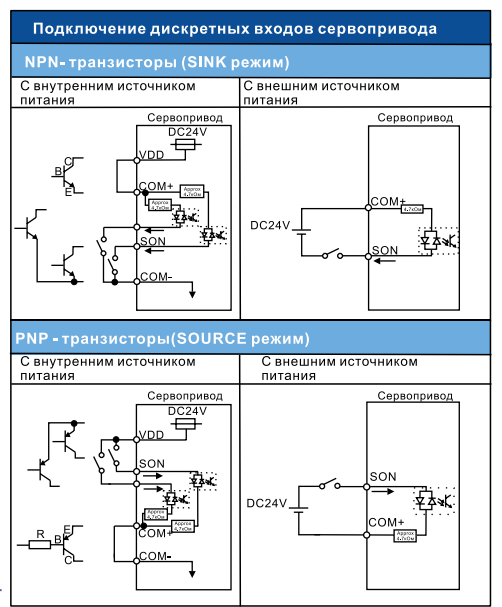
Подключение дискретных входов сервопривода

NPN- транзисторы (SINK режим)

| С внутренним источником питания | С внешним источником питания |
|---|---|
| Сервопривод DC24V VDD C B E COM+ Approx 4,7кОм Approx 4,7кОм SON COM- | Сервопривод COM+ 4,7кОм DC24V SON |

PNP - транзисторы(SOURCE режим)

| С внутренним источником питания | С внешним источником питания |
|---|---|
| Сервопривод DC24V VDD SON Approx 4,7кОм Approx 4,7кОм R B E C COM+ COM- | Сервопривод SON DC24V COM+ Approx 4,7кОм |